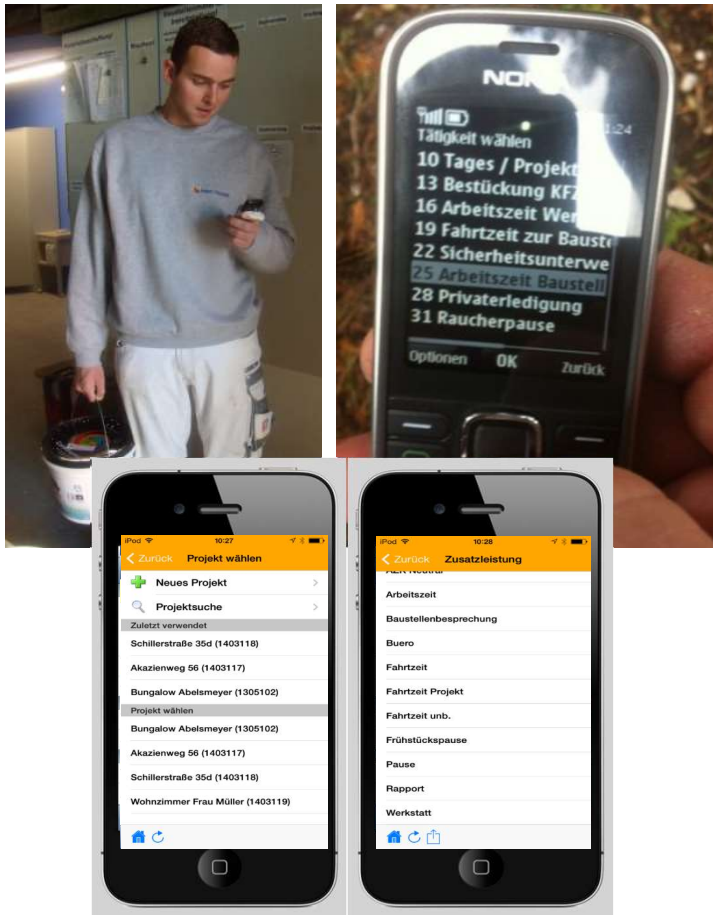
NOKIA

Tätigkeit wählen 1:24
10 Tages / Projekt
13 Bestückung KFZ
16 Arbeitszeit Wer
19 Fahrtzeit zur Baust
22 Sicherheitsunterwe
25 Arbeitszeit Baustell
28 Privaterledigung
31 Raucherpause
Optionen OK Zurück

iPod 10:27
Zurück Projekt wählen
Neues Projekt
Projektsuche
Zuletzt verwendet
Schillerstraße 35d (1403118)
Akazienweg 56 (1403117)
Bungalow Abelsmeyer (1305102)
Projekt wählen
Bungalow Abelsmeyer (1305102)
Akazienweg 56 (1403117)
Schillerstraße 35d (1403118)
Wohnzimmer Frau Müller (1403119)

iPod 10:28
Zurück Zusatzleistung
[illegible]
Arbeitszeit
Baustellenbesprechung
Buero
Fahrtzeit
Fahrtzeit Projekt
Fahrtzeit unb.
Frühstückspause
Pause
Rapport
Werkstatt